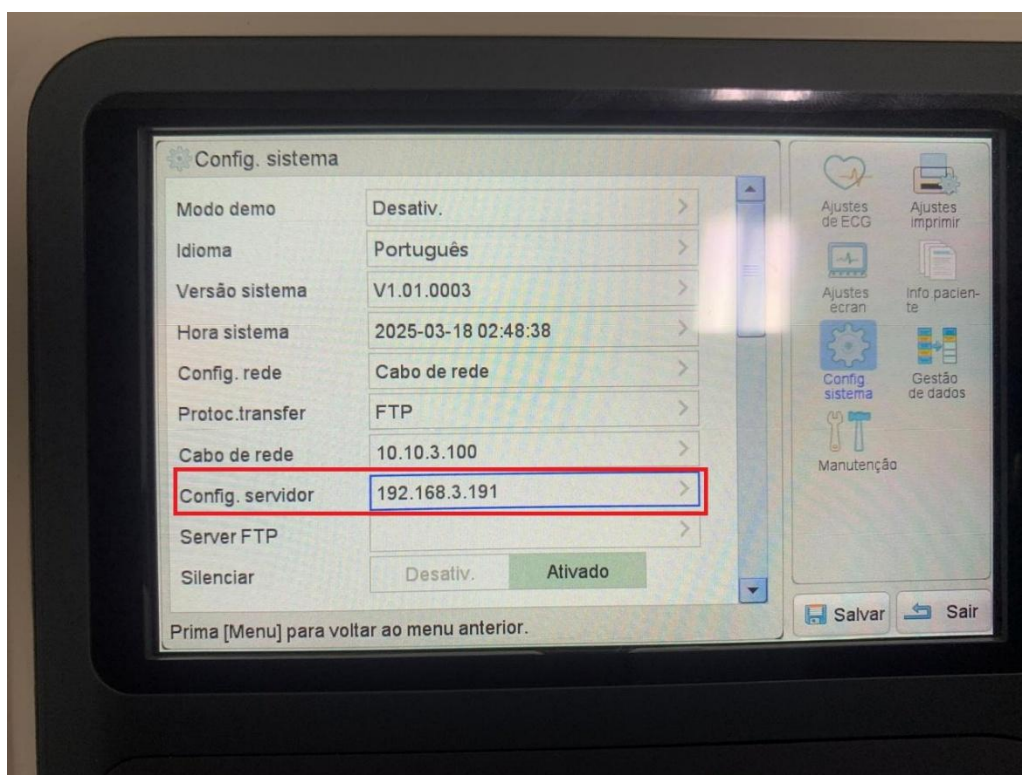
Config. sistema

| Modo demo | Desativ. |
|---|---|
| Idioma | Português |
| Versão sistema | V1.01.0003 |
| Hora sistema | 2025-03-18 02:48:38 |
| Config. rede | Cabo de rede |
| Protoc.transfer | FTP |
| Cabo de rede | 10.10.3.100 |
| Config. servidor | 192.168.3.191 |
| Server FTP | |
| Silenciar | Desativ. Ativado |

Prima [Menu] para voltar ao menu anterior.

Ajustes de ECG
Ajustes imprimir
Ajustes ecran
Info paciente
Config sistema
Gestão de dados
Manutenção

Salvar
Sair